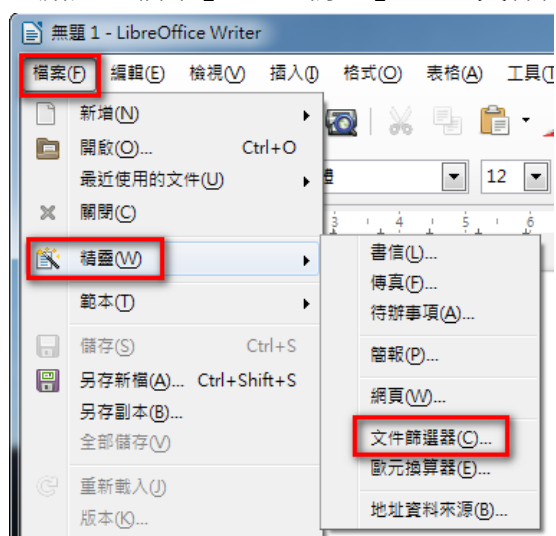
無題 1 - LibreOffice Writer

檔案(F) 編輯(E) 檢視(V) 插入(I) 格式(O) 表格(A) 工具(T

新增(N)
開啟(O)... Ctrl+O
最近使用的文件(U)
關閉(C)
精靈(W)
範本(T)
儲存(S) Ctrl+S
另存新檔(A)... Ctrl+Shift+S
另存副本(B)...
全部儲存(V)
重新載入(J)
版本(K)...

書信(L)...
傳真(F)...
待辦事項(A)...
簡報(P)...
網頁(W)...
文件篩選器(C)...
歐元換算器(E)...
地址資料來源(B)...

12